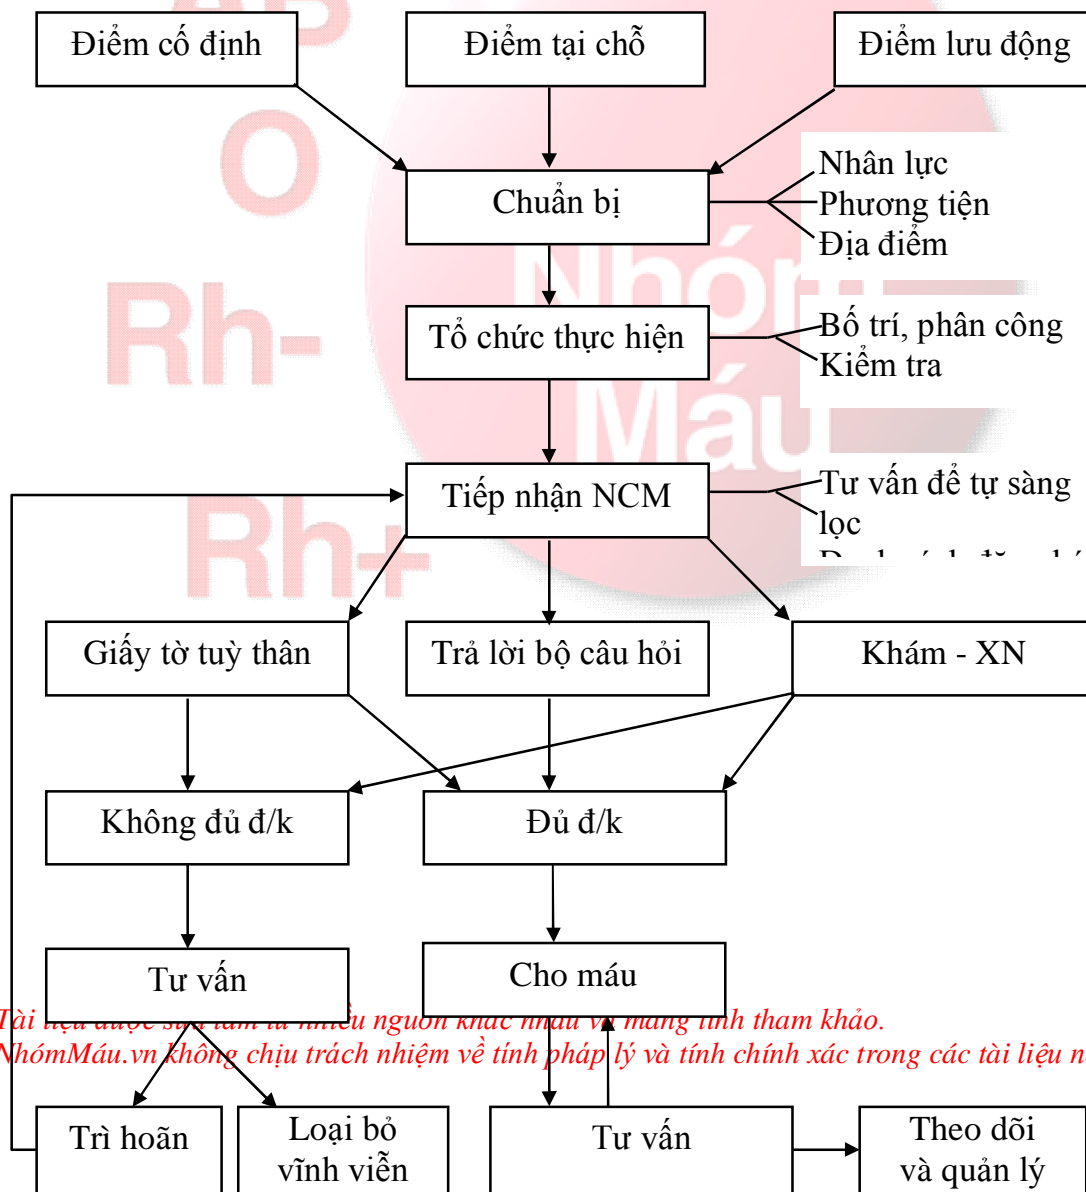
Điểm cố định

Điểm tại chỗ

Điểm lưu động

Chuẩn bị

Nhân lực
Phương tiện
Địa điểm

Tổ chức thực hiện

Bố trí, phân công
Kiểm tra

Tiếp nhận NCM

Tư vấn để tự sàng lọc
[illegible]

Giấy tờ tuỳ thân

Trả lời bộ câu hỏi

Khám - XN

Không đủ đ/k

Đủ đ/k

Tư vấn

Cho máu

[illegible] được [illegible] từ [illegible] nguồn khác nhau và mang tính tham khảo.
NhómMáu.vn không chịu trách nhiệm về tính pháp lý và tính chính xác trong các tài liệu n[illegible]

Trì hoãn

Loại bỏ vĩnh viễn

Tư vấn

Theo dõi và quản lý